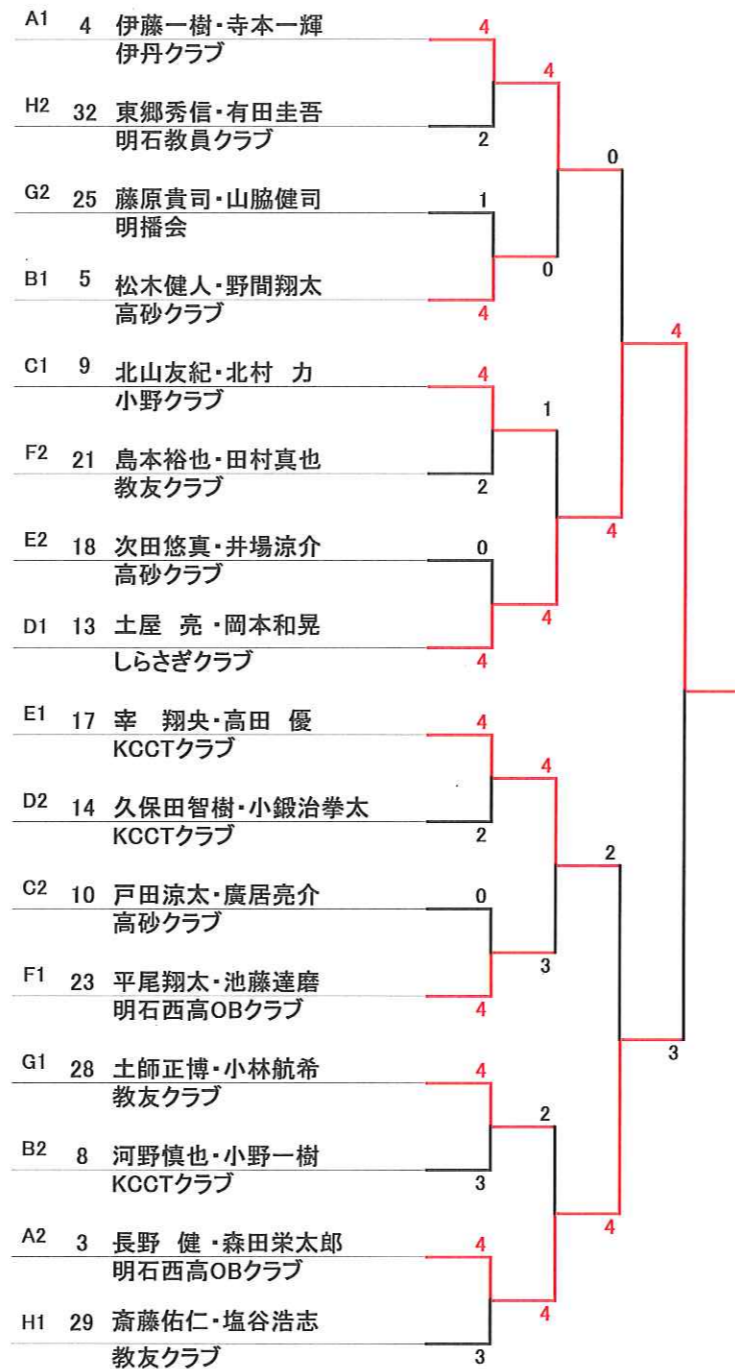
A1 4 伊藤一樹・寺本一輝
伊丹クラブ

H2 32 東郷秀信・有田圭吾
明石教員クラブ

G2 25 藤原貴司・山脇健司
明播会

B1 5 松木健人・野間翔太
高砂クラブ

C1 9 北山友紀・北村 力
小野クラブ

F2 21 島本裕也・田村真也
教友クラブ

E2 18 次田悠真・井場涼介
高砂クラブ

D1 13 土屋 亮・岡本和晃
しらさぎクラブ

E1 17 宰 翔央・高田 優
KCCTクラブ

D2 14 久保田智樹・小鍛治拳太
KCCTクラブ

C2 10 戸田涼太・廣居亮介
高砂クラブ

F1 23 平尾翔太・池藤達磨
明石西高OBクラブ

G1 28 土師正博・小林航希
教友クラブ

B2 8 河野慎也・小野一樹
KCCTクラブ

A2 3 長野 健・森田栄太郎
明石西高OBクラブ

H1 29 斎藤佑仁・塩谷浩志
教友クラブ

4
2
4
1
0
4
0
4
4
2
1
0
4
4
4
4
4
4
2
4
0
4
3
4
3
4
2
4
3
4
4
2
3